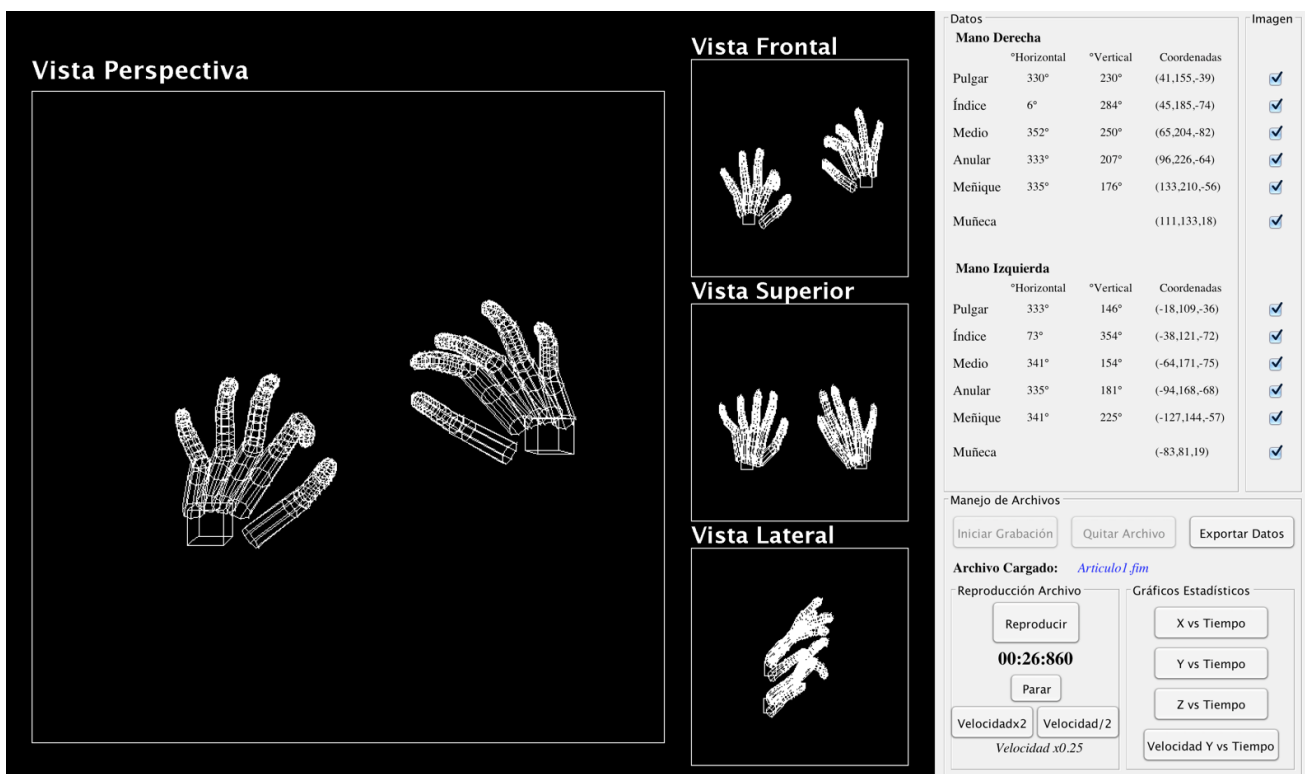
Vista Perspectiva

Vista Frontal

Vista Superior

Vista Lateral

Datos

Imagen

Mano Derecha

| | °Horizontal | °Vertical | Coordenadas | |
|---|---|---|---|---|
| Pulgar | 330° | 230° | (41,155,-39) | ☑ |
| Índice | 6° | 284° | (45,185,-74) | ☑ |
| Medio | 352° | 250° | (65,204,-82) | ☑ |
| Anular | 333° | 207° | (96,226,-64) | ☑ |
| Meñique | 335° | 176° | (133,210,-56) | ☑ |
| Muñeca | | | (111,133,18) | ☑ |

Mano Izquierda

| | °Horizontal | °Vertical | Coordenadas | |
|---|---|---|---|---|
| Pulgar | 333° | 146° | (-18,109,-36) | ☑ |
| Índice | 73° | 354° | (-38,121,-72) | ☑ |
| Medio | 341° | 154° | (-64,171,-75) | ☑ |
| Anular | 335° | 181° | (-94,168,-68) | ☑ |
| Meñique | 341° | 225° | (-127,144,-57) | ☑ |
| Muñeca | | | (-83,81,19) | ☑ |

Manejo de Archivos

Iniciar Grabación

Quitar Archivo

Exportar Datos

Archivo Cargado: Articulo1.fim

Reproducción Archivo

Reproducir

00:26:860

Parar

Velocidadx2

Velocidad/2

Velocidad x0.25

Gráficos Estadísticos

X vs Tiempo

Y vs Tiempo

Z vs Tiempo

Velocidad Y vs Tiempo